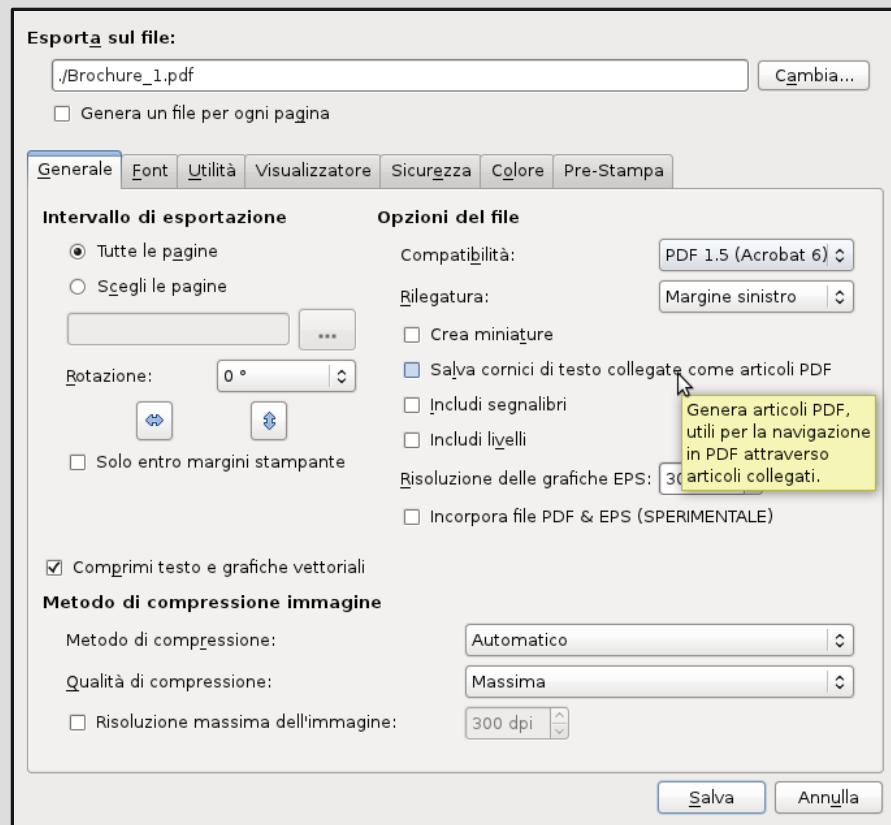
Esporta sul file:

./Brochure_1.pdf

Cambia...

☐ Genera un file per ogni pagina

Generale | Font | Utilità | Visualizzatore | Sicurezza | Colore | Pre-Stampa

Intervallo di esportazione

◉ Tutte le pagine

○ Scegli le pagine

...

Rotazione: 0 °

☐ Solo entro margini stampante

Opzioni del file

Compatibilità: PDF 1.5 (Acrobat 6)

Rilegatura: Margine sinistro

☐ Crea miniature

☐ Salva cornici di testo collegate come articoli PDF

☐ Includi segnalibri

☐ Includi livelli

Risoluzione delle grafiche EPS: 30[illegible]

Genera articoli PDF, utili per la navigazione in PDF attraverso articoli collegati.

☐ Incorpora file PDF & EPS (SPERIMENTALE)

☑ Comprimi testo e grafiche vettoriali

Metodo di compressione immagine

Metodo di compressione: Automatico

Qualità di compressione: Massima

☐ Risoluzione massima dell'immagine: 300 dpi

Salva

Annulla